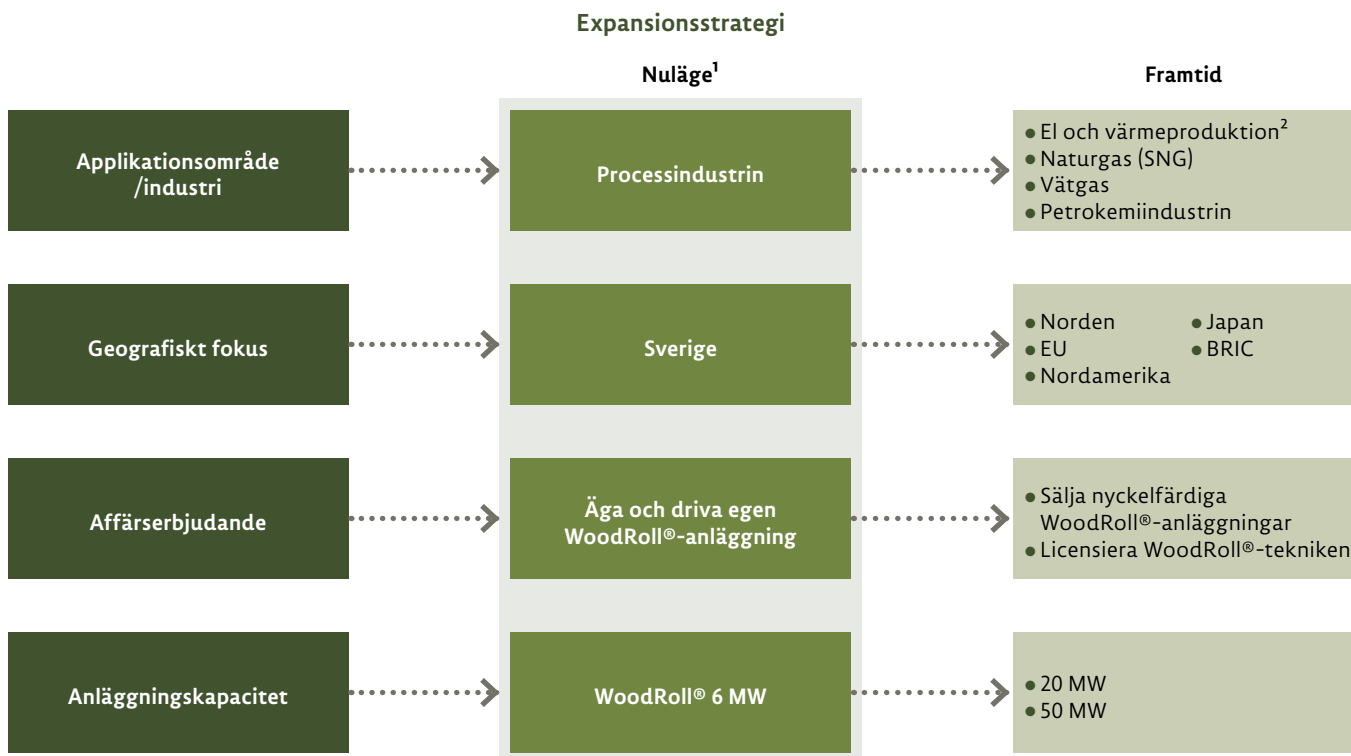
Expansionsstrategi

Nuläge$^1$

Framtid

Applikationsområde /industri

Processindustrin

- El och värmeproduktion$^2$
- Naturgas (SNG)
- Vätgas
- Petrokemiindustrin

Geografiskt fokus

Sverige

- Norden
- EU
- Nordamerika
- Japan
- BRIC

Affärserbjudande

Äga och driva egen WoodRoll®-anläggning

- Sälja nyckelfärdiga WoodRoll®-anläggningar
- Licensiera WoodRoll®-tekniken

Anläggningskapacitet

WoodRoll® 6 MW

- 20 MW
- 50 MW